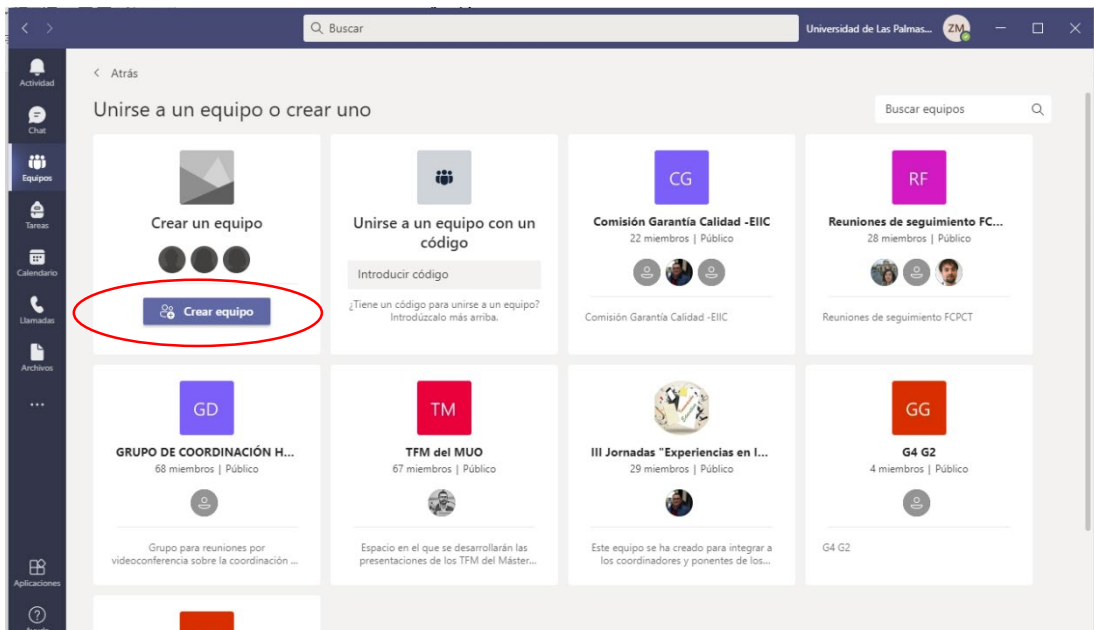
Buscar

Universidad de Las Palmas... ZM

Actividad
Chat
Equipos
Tareas
Calendario
Llamadas
Archivos
...
Aplicaciones
Ayuda

< Atrás

Unirse a un equipo o crear uno

Buscar equipos

Crear un equipo

Crear equipo

Unirse a un equipo con un código

Introducir código

¿Tiene un código para unirse a un equipo? Introdúzcalo más arriba.

CG
Comisión Garantía Calidad -EIIC
22 miembros | Público
Comisión Garantía Calidad -EIIC

RF
Reuniones de seguimiento FC...
28 miembros | Público
Reuniones de seguimiento FCPCT

GD
GRUPO DE COORDINACIÓN H...
68 miembros | Público
Grupo para reuniones por videoconferencia sobre la coordinación ...

TM
TFM del MUO
67 miembros | Público
Espacio en el que se desarrollarán las presentaciones de los TFM del Máster...

III Jornadas "Experiencias en l...
29 miembros | Público
Este equipo se ha creado para integrar a los coordinadores y ponentes de los...

GG
G4 G2
4 miembros | Público
G4 G2